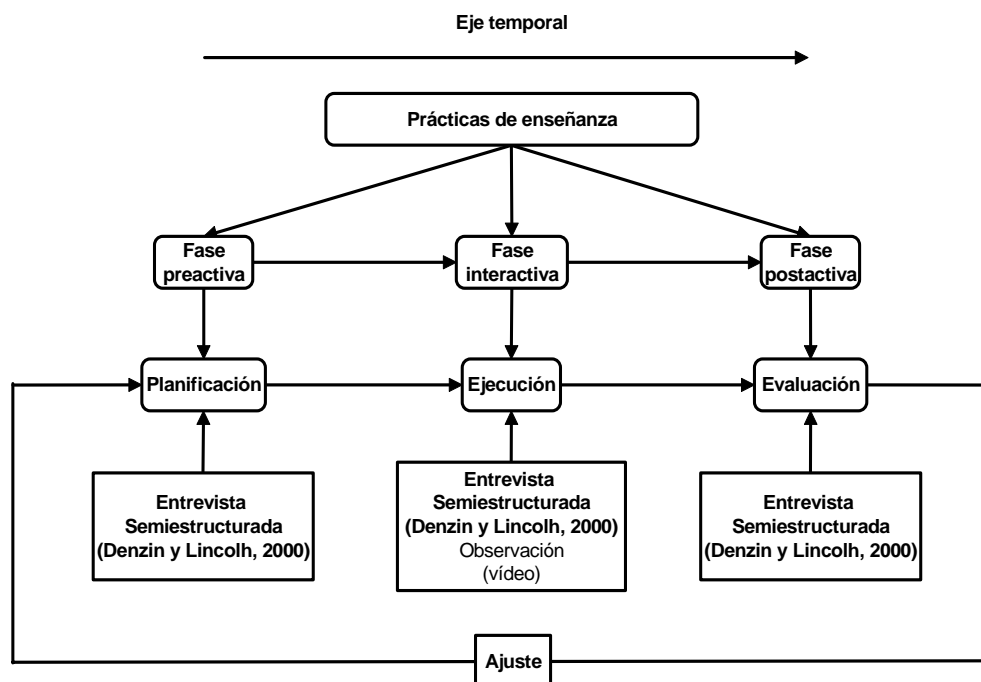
Eje temporal

Prácticas de enseñanza

Fase preactiva

Fase interactiva

Fase postactiva

Planificación

Ejecución

Evaluación

Entrevista Semiestructurada (Denzin y Lincolh, 2000)

Entrevista Semiestructurada (Denzin y Lincolh, 2000) Observación (vídeo)

Entrevista Semiestructurada (Denzin y Lincolh, 2000)

Ajuste